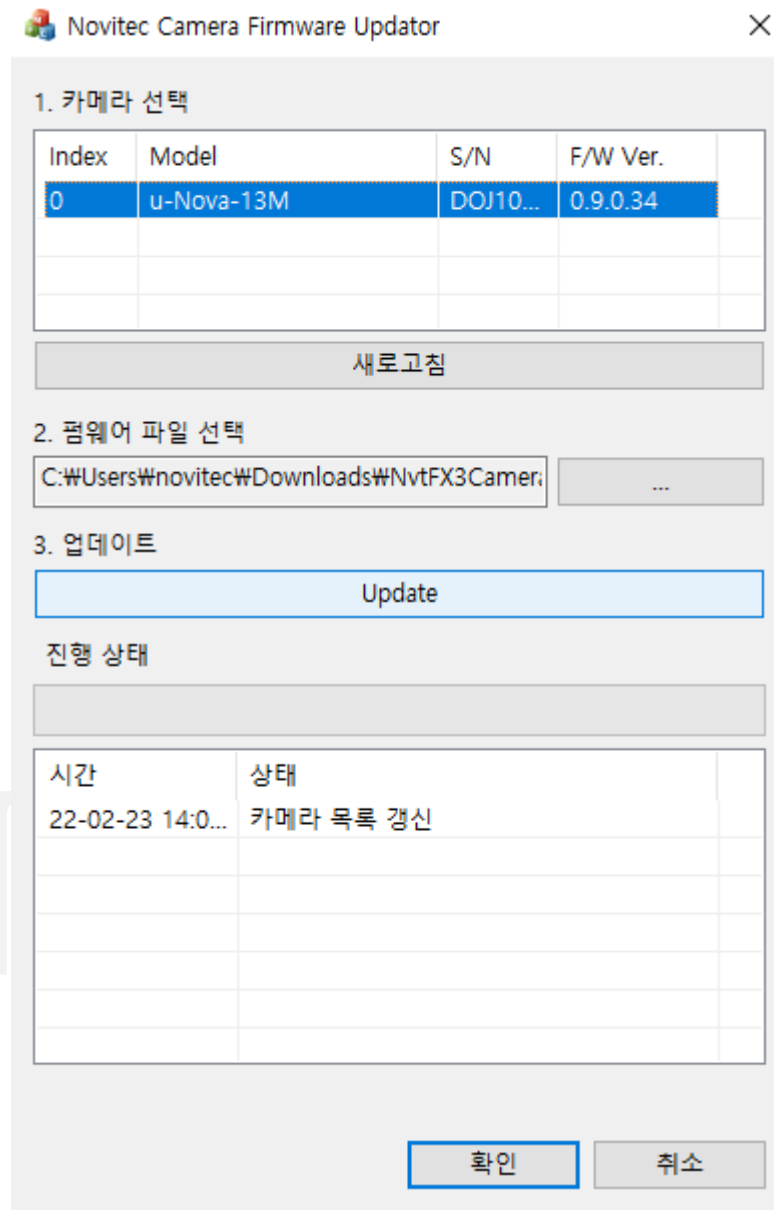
Novitec Camera Firmware Updator

1. 카메라 선택

| Index | Model | S/N | F/W Ver. |
|---|---|---|---|
| 0 | u-Nova-13M | DOJ10... | 0.9.0.34 |

새로고침

2. 펌웨어 파일 선택

C:₩Users₩novitec₩Downloads₩NvtFX3Camera

...

3. 업데이트

Update

진행 상태

| 시간 | 상태 |
|---|---|
| 22-02-23 14:0... | 카메라 목록 갱신 |

확인

취소